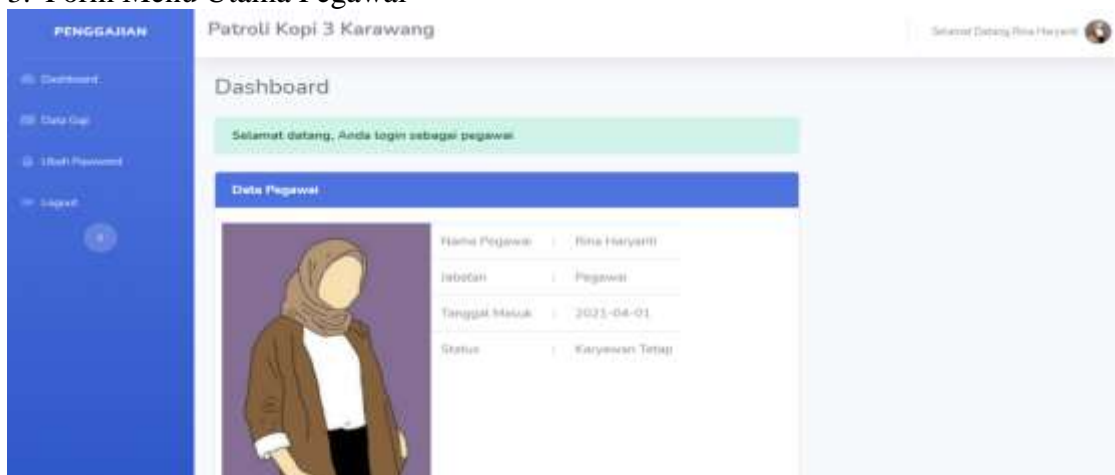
3. Form Menu Utama Pegawai

PENGGAJIAN

Patroli Kopi 3 Karawang

Selamat Datang Rina Haryanti

Dashboard

Data Gaji

Ubah Password

Logout

Dashboard

Selamat datang, Anda login sebagai pegawai

Data Pegawai

| | | |
|---|---|---|
| Nama Pegawai | : | Rina Haryanti |
| Jabatan | : | Pegawai |
| Tanggal Masuk | : | 2021-04-01 |
| Status | : | Karyawan Tetap |